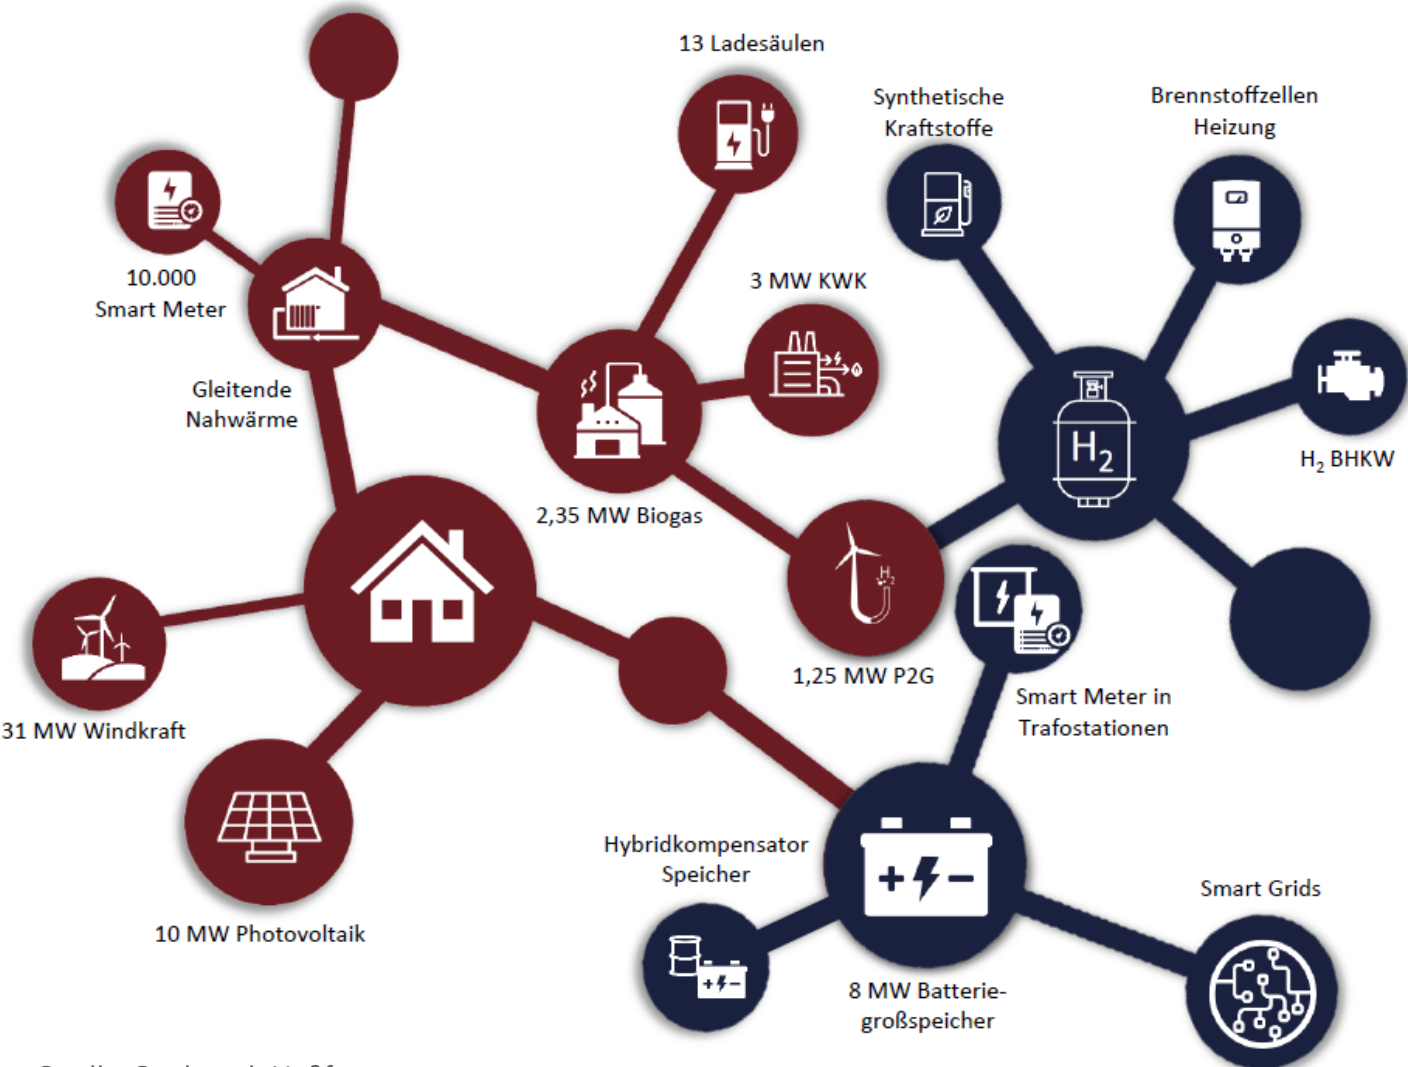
13 Ladesäulen

Synthetische Kraftstoffe

Brennstoffzellen Heizung

10.000 Smart Meter

3 MW KWK

Gleitende Nahwärme

$H_2$

$H_2$ BHKW

2,35 MW Biogas

$H_2$

1,25 MW P2G

Smart Meter in Trafostationen

31 MW Windkraft

Hybridkompensator Speicher

Smart Grids

10 MW Photovoltaik

8 MW Batteriegroßspeicher

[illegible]